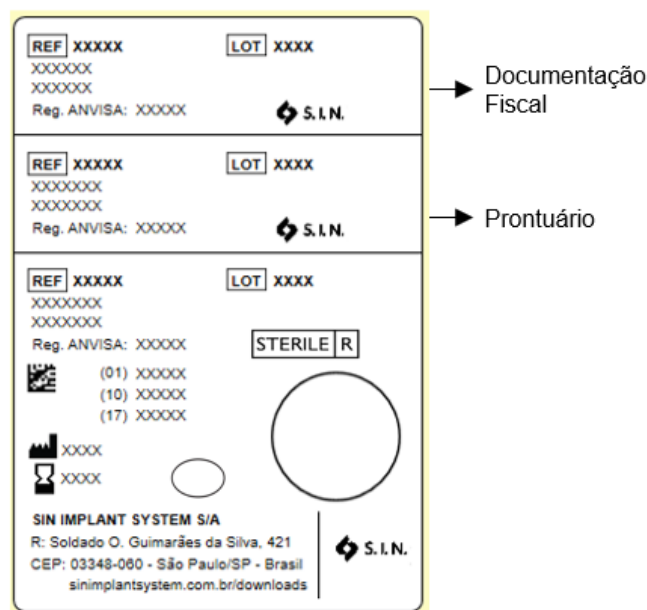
REF XXXXX LOT XXXX
XXXXXX
XXXXXX
Reg. ANVISA: XXXXX
S.I.N.

Documentação Fiscal

REF XXXXX LOT XXXX
XXXXXXX
XXXXXXX
Reg. ANVISA: XXXXX
S.I.N.

Prontuário

REF XXXXX LOT XXXX
XXXXXXX
XXXXXXX
Reg. ANVISA: XXXXX
STERILE R
(01) XXXXX
(10) XXXXX
(17) XXXXX
XXXX
XXXX

SIN IMPLANT SYSTEM S/A
R: Soldado O. Guimarães da Silva, 421
CEP: 03348-060 - São Paulo/SP - Brasil
sinimplantsystem.com.br/downloads
S.I.N.